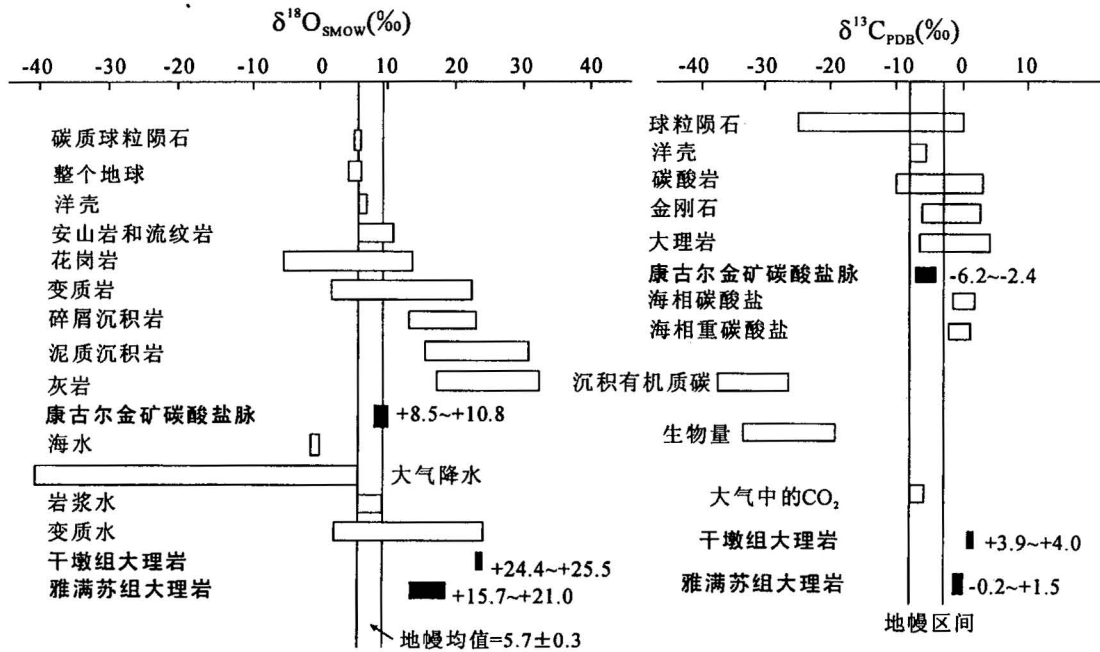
$\delta^{18}O_{SMOW}(‰)$

-40 -30 -20 -10 0 10 20 30 40

碳质球粒陨石
整个地球
洋壳
安山岩和流纹岩
花岗岩
变质岩
碎屑沉积岩
泥质沉积岩
灰岩
康古尔金矿碳酸盐脉 +8.5~+10.8
海水
大气降水
岩浆水
变质水
干墩组大理岩 +24.4~+25.5
雅满苏组大理岩 +15.7~+21.0
地幔均值=5.7±0.3

$\delta^{13}C_{PDB}(‰)$

-40 -30 -20 -10 0 10

球粒陨石
洋壳
碳酸岩
金刚石
大理岩
康古尔金矿碳酸盐脉 -6.2~-2.4
海相碳酸盐
海相重碳酸盐
沉积有机质碳
生物量
大气中的$CO_2$
干墩组大理岩 +3.9~+4.0
雅满苏组大理岩 -0.2~+1.5
地幔区间